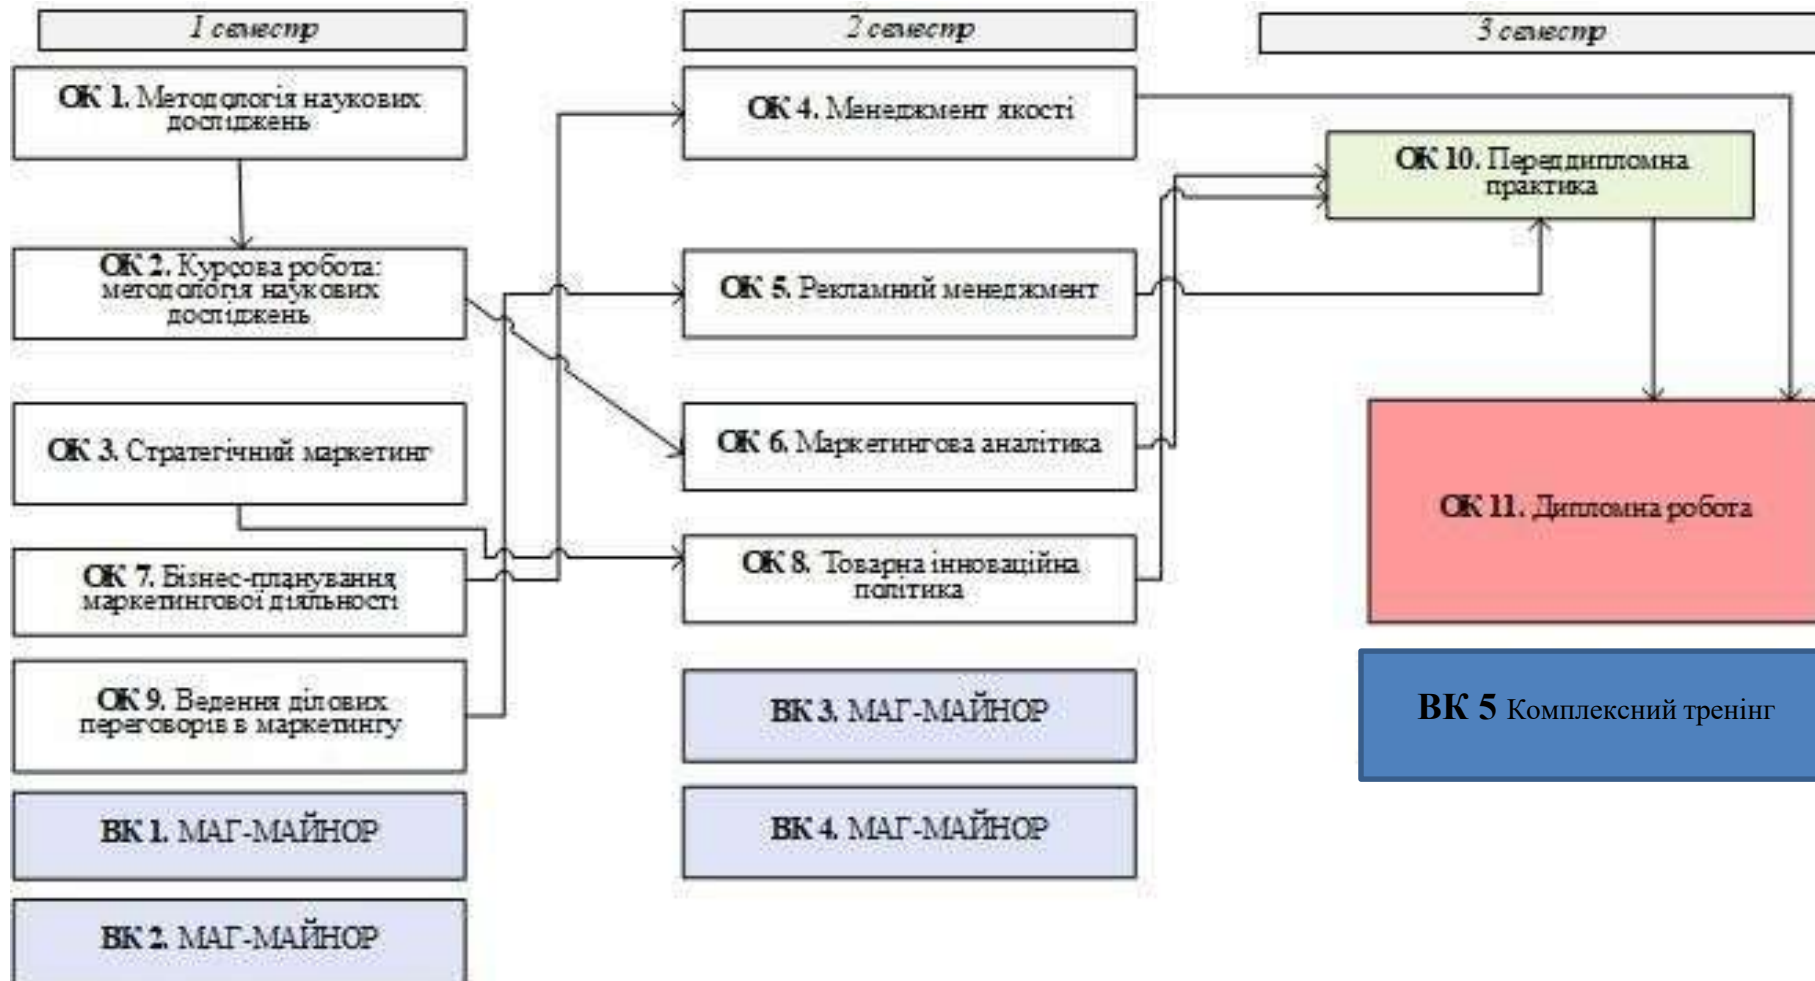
1 семестр

ОК 1. Методологія наукових досліджень

ОК 2. Курсова робота: методологія наукових досліджень

ОК 3. Стратегічний маркетинг

ОК 7. Бізнес-планування маркетингової діяльності

ОК 9. Ведення ділових переговорів в маркетингу

ВК 1. МАГ-МАЙНОР

ВК 2. МАГ-МАЙНОР

2 семестр

ОК 4. Менеджмент якості

ОК 5. Рекламний менеджмент

ОК 6. Маркетингова аналітика

ОК 8. Товарна інноваційна політика

ВК 3. МАГ-МАЙНОР

ВК 4. МАГ-МАЙНОР

3 семестр

ОК 10. Переддипломна практика

ОК 11. Дипломна робота

ВК 5 Комплексний тренінг